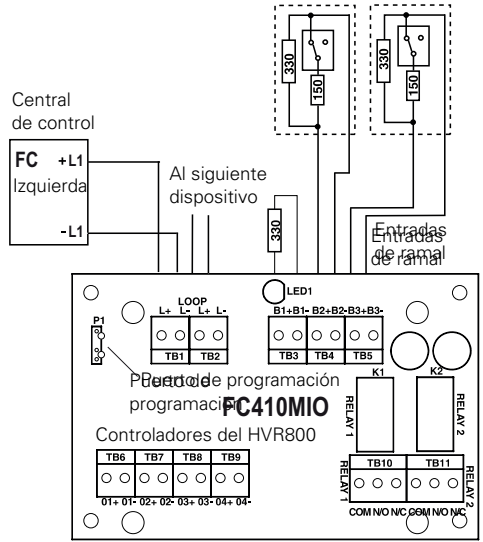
330
150
330
150
Central de control
FC +L1
Izquierda
-L1
Al siguiente dispositivo
330
Entradas de ramal
Entradas de ramal
LED1
LOOP
L+ L- L+ L-
TB1 TB2
B1+B1- B2+B2- B3+B3-
TB3 TB4 TB5
P1
Puerto de programación
Puerto de programación
FC410MIO
K1
K2
RELAY 1
RELAY 2
Controladores del HVR800
TB6 TB7 TB8 TB9
01+ 01- 02+ 02- 03+ 03- 04+ 04-
TB10 TB11
RELAY 1
RELAY 2
COM N/O N/C COM N/O N/C